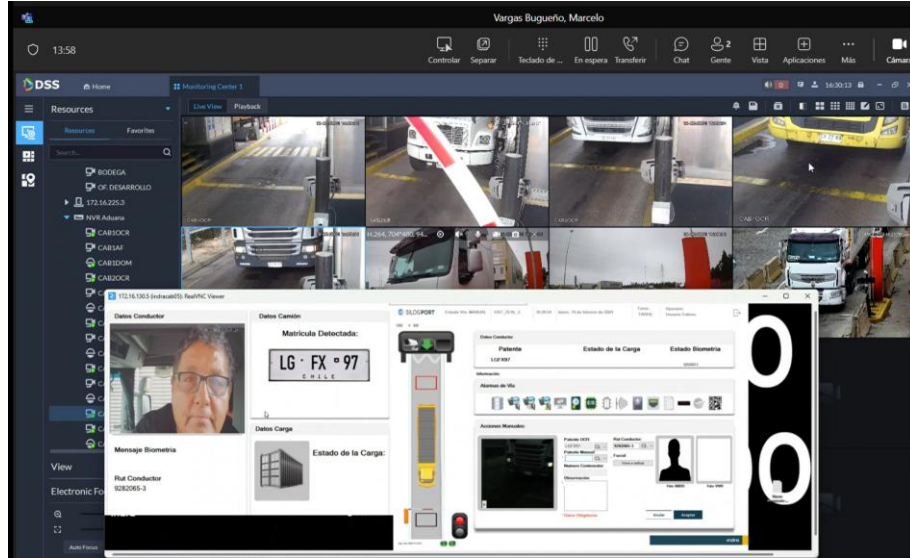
Vargas Bugueño, Marcelo

13:58

Controlar Separar Teclado de ... En espera Transferir Chat Gente 2 Vista Aplicaciones Más Cámara

DSS Home Monitoring Center 1

16:30:13

Resources

Live View Playback

Resources Favorites

Search...

BODEGA
OF. DESARROLLO
172.16.225.3
NVR Aduana
CAB1OCR
CAB1AF
CAB1DOM
CAB2OCR

View

Electronic Fo

Auto Focus

CAB1OCR
CAB2OCR
CAB3OCR

172.16.130.5 (indracab05) - RealVNC Viewer

Datos Conductor

Mensaje Biometria

Rut Conductor
9282065-3

Datos Camión

Matrícula Detectada:

LG · FX · 97
CHILE

Datos Carga

Estado de la Carga:

SILOGPORT

Datos Conductor

Patente
Estado de la Carga
Estado Biometria

LGFX97

Información

Alarmas de Vía

Acciones Manuales

Patente OCR
Patente Manual
Rut Conductor
9282065-3
Numero Contenedor
Observación

Anular
Aceptar